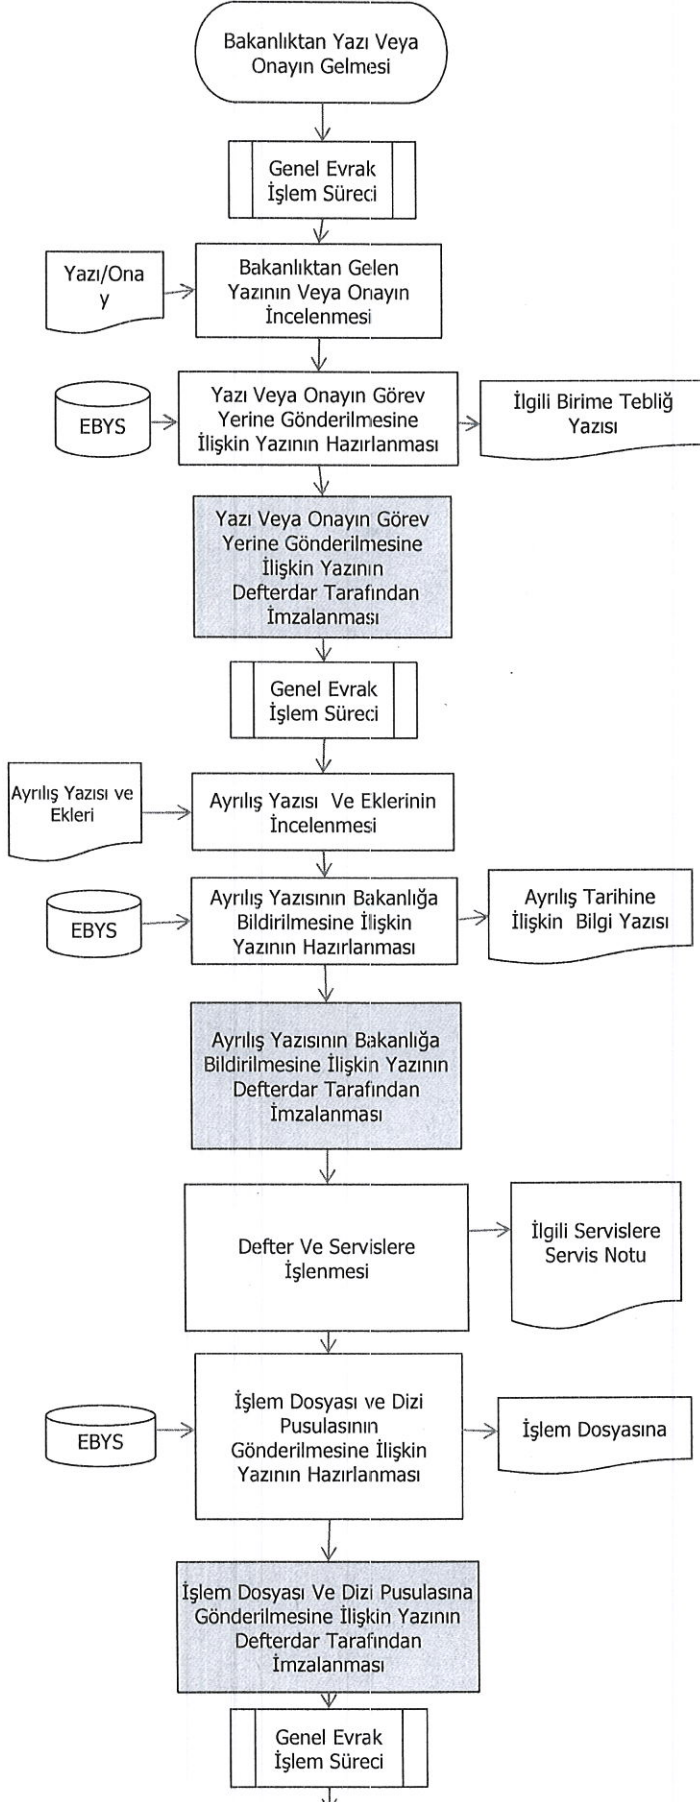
Bakanlıktan Yazı Veya Onayın Gelmesi

Genel Evrak İşlem Süreci

Yazı/Ona y

Bakanlıktan Gelen Yazının Veya Onayın İncelenmesi

EBYS

Yazı Veya Onayın Görev Yerine Gönderilmesine İlişkin Yazının Hazırlanması

İlgili Birime Tebliğ Yazısı

Yazı Veya Onayın Görev Yerine Gönderilmesine İlişkin Yazının Defterdar Tarafından İmzalanması

Genel Evrak İşlem Süreci

Ayrılış Yazısı ve Ekleri

Ayrılış Yazısı Ve Eklerinin İncelenmesi

EBYS

Ayrılış Yazısının Bakanlığa Bildirilmesine İlişkin Yazının Hazırlanması

Ayrılış Tarihine İlişkin Bilgi Yazısı

Ayrılış Yazısının Bakanlığa Bildirilmesine İlişkin Yazının Defterdar Tarafından İmzalanması

Defter Ve Servislere İşlenmesi

İlgili Servislere Servis Notu

EBYS

İşlem Dosyası ve Dizi Pusulasının Gönderilmesine İlişkin Yazının Hazırlanması

İşlem Dosyasına

İşlem Dosyası Ve Dizi Pusulasına Gönderilmesine İlişkin Yazının Defterdar Tarafından İmzalanması

Genel Evrak İşlem Süreci